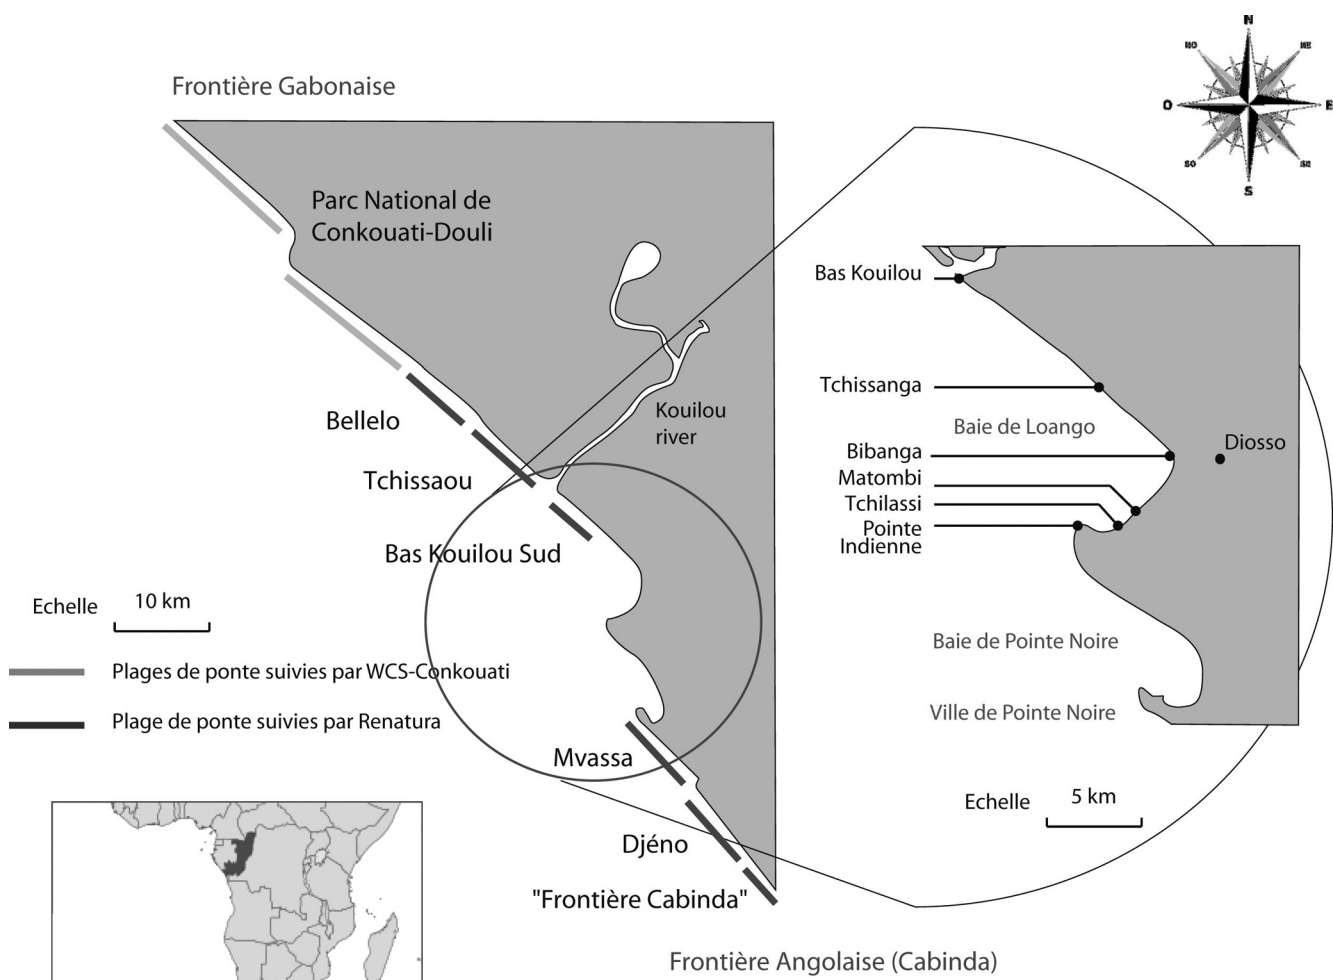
Frontière Gabonaise

N
NO
NE
O
E
SO
SE
S

Parc National de Conkouati-Douli

Kouilou river

Bellelo

Tchissaou

Bas Kouilou Sud

Echelle 10 km

Plages de ponte suivies par WCS-Conkouati

Plage de ponte suivies par Renatura

Mvassa

Djéno

"Frontière Cabinda"

Frontière Angolaise (Cabinda)

Bas Kouilou

Tchissanga

Baie de Loango

Bibanga

Diosso

Matombi

Tchilassi

Pointe Indienne

Baie de Pointe Noire

Ville de Pointe Noire

Echelle 5 km